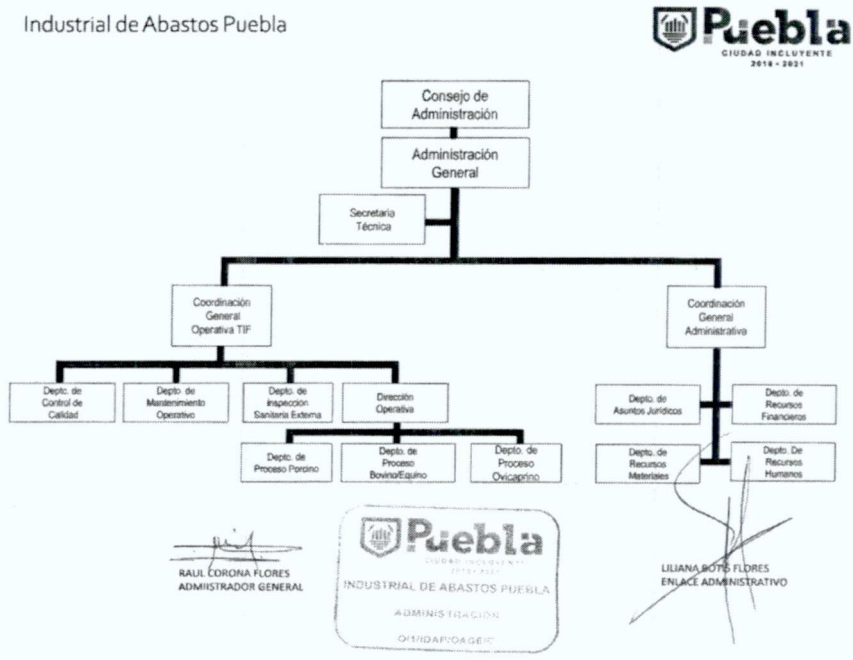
Industrial de Abastos Puebla

Puebla
CIUDAD INCLUYENTE
2018 - 2021

Consejo de Administración

Administración General

Secretaria Técnica

Coordinación General Operativa TIF

Coordinación General Administrativa

Depto. de Control de Calidad

Depto. de Mantenimiento Operativo

Depto. de Inspección Sanitaria Externa

Dirección Operativa

Depto. de Proceso Porcino

Depto. de Proceso Bovino/Equino

Depto. de Proceso Ovicaprino

Depto. de Asuntos Jurídicos

Depto. de Recursos Financieros

Depto. de Recursos Materiales

Depto. De Recursos Humanos

RAUL CORONA FLORES
ADMIISTRADOR GENERAL

Puebla
CIUDAD INCLUYENTE
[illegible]
INDUSTRIAL DE ABASTOS PUEBLA
ADMINISTRACION
OI-IDAP/OAGEIC

LILIANA ROTS FLORES
ENLACE ADMINISTRATIVO